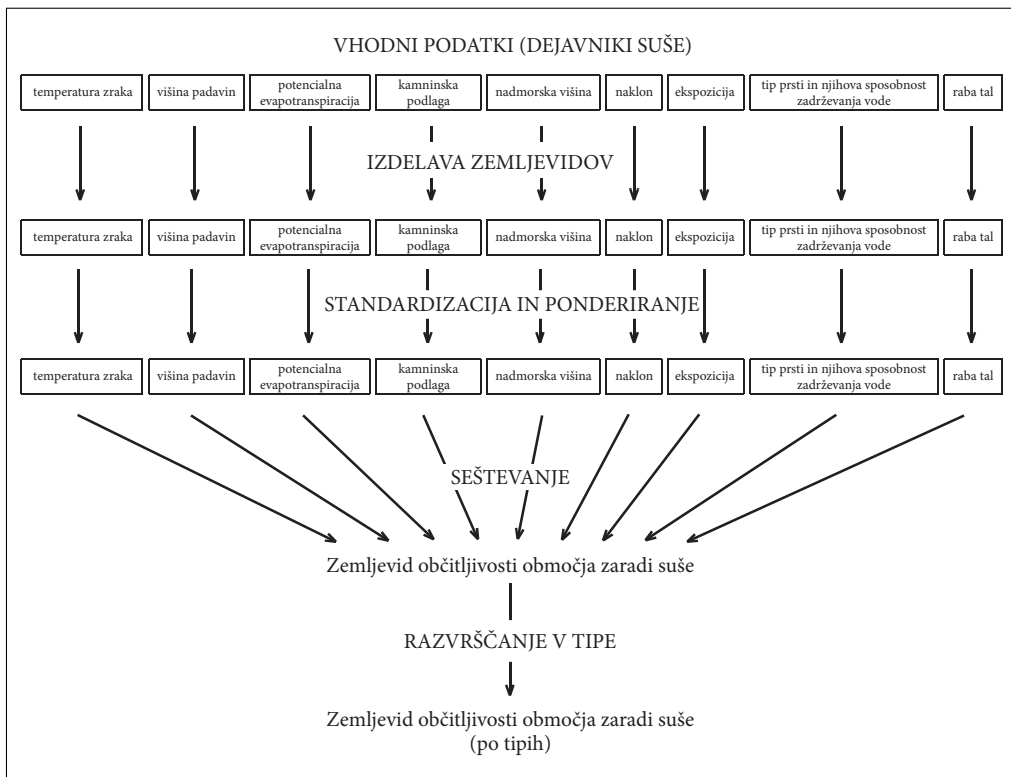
VHODNI PODATKI (DEJAVNIKI SUŠE)

temperatura zraka
višina padavin
potencialna evapotranspiracija
kamninska podlaga
nadmorska višina
naklon
ekspozicija
tip prsti in njihova sposobnost zadrževanja vode
raba tal

IZDELAVA ZEMLJEVIDOV

temperatura zraka
višina padavin
potencialna evapotranspiracija
kamninska podlaga
nadmorska višina
naklon
ekspozicija
tip prsti in njihova sposobnost zadrževanja vode
raba tal

STANDARDIZACIJA IN PONDERIRANJE

temperatura zraka
višina padavin
potencialna evapotranspiracija
kamninska podlaga
nadmorska višina
naklon
ekspozicija
tip prsti in njihova sposobnost zadrževanja vode
raba tal

SEŠTEVANJE

Zemljevid občitljivosti območja zaradi suše

RAZVRŠČANJE V TIPE

Zemljevid občitljivosti območja zaradi suše (po tipih)